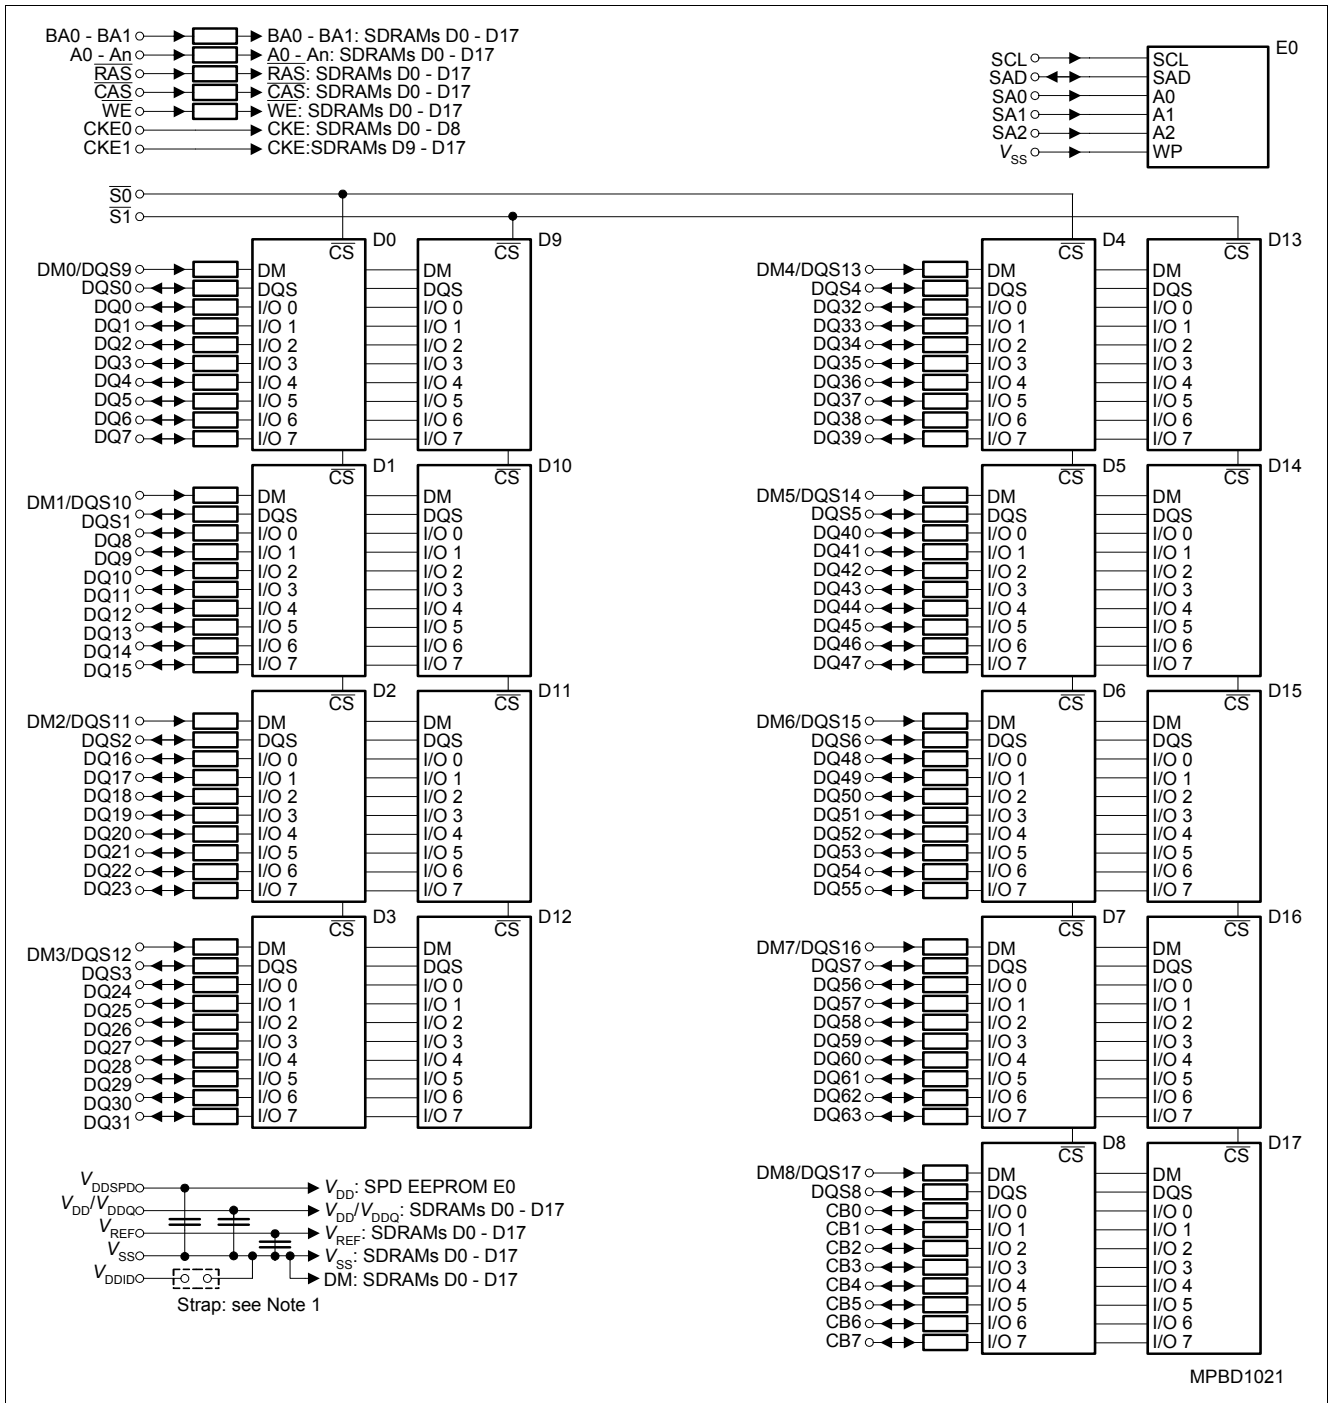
BA0 - BA1 → BA0 - BA1: SDRAMs D0 - D17
A0 - An → A0 - An: SDRAMs D0 - D17
$\overline{RAS}$ → $\overline{RAS}$: SDRAMs D0 - D17
$\overline{CAS}$ → $\overline{CAS}$: SDRAMs D0 - D17
WE → WE: SDRAMs D0 - D17
CKE0 → CKE: SDRAMs D0 - D8
CKE1 → CKE:SDRAMs D9 - D17

SCL SCL
SAD SAD
SA0 A0
SA1 A1
SA2 A2
$V_{SS}$ WP
E0

$\overline{S0}$
$\overline{S1}$

D0: $\overline{CS}$ DM DQS I/O 0 I/O 1 I/O 2 I/O 3 I/O 4 I/O 5 I/O 6 I/O 7
D9: $\overline{CS}$ DM DQS I/O 0 I/O 1 I/O 2 I/O 3 I/O 4 I/O 5 I/O 6 I/O 7
DM0/DQS9, DQS0, DQ0, DQ1, DQ2, DQ3, DQ4, DQ5, DQ6, DQ7

D1: $\overline{CS}$ DM DQS I/O 0 I/O 1 I/O 2 I/O 3 I/O 4 I/O 5 I/O 6 I/O 7
D10: $\overline{CS}$ DM DQS I/O 0 I/O 1 I/O 2 I/O 3 I/O 4 I/O 5 I/O 6 I/O 7
DM1/DQS10, DQS1, DQ8, DQ9, DQ10, DQ11, DQ12, DQ13, DQ14, DQ15

D2: $\overline{CS}$ DM DQS I/O 0 I/O 1 I/O 2 I/O 3 I/O 4 I/O 5 I/O 6 I/O 7
D11: $\overline{CS}$ DM DQS I/O 0 I/O 1 I/O 2 I/O 3 I/O 4 I/O 5 I/O 6 I/O 7
DM2/DQS11, DQS2, DQ16, DQ17, DQ18, DQ19, DQ20, DQ21, DQ22, DQ23

D3: $\overline{CS}$ DM DQS I/O 0 I/O 1 I/O 2 I/O 3 I/O 4 I/O 5 I/O 6 I/O 7
D12: $\overline{CS}$ DM DQS I/O 0 I/O 1 I/O 2 I/O 3 I/O 4 I/O 5 I/O 6 I/O 7
DM3/DQS12, DQS3, DQ24, DQ25, DQ26, DQ27, DQ28, DQ29, DQ30, DQ31

D4: $\overline{CS}$ DM DQS I/O 0 I/O 1 I/O 2 I/O 3 I/O 4 I/O 5 I/O 6 I/O 7
D13: $\overline{CS}$ DM DQS I/O 0 I/O 1 I/O 2 I/O 3 I/O 4 I/O 5 I/O 6 I/O 7
DM4/DQS13, DQS4, DQ32, DQ33, DQ34, DQ35, DQ36, DQ37, DQ38, DQ39

D5: $\overline{CS}$ DM DQS I/O 0 I/O 1 I/O 2 I/O 3 I/O 4 I/O 5 I/O 6 I/O 7
D14: $\overline{CS}$ DM DQS I/O 0 I/O 1 I/O 2 I/O 3 I/O 4 I/O 5 I/O 6 I/O 7
DM5/DQS14, DQS5, DQ40, DQ41, DQ42, DQ43, DQ44, DQ45, DQ46, DQ47

D6: $\overline{CS}$ DM DQS I/O 0 I/O 1 I/O 2 I/O 3 I/O 4 I/O 5 I/O 6 I/O 7
D15: $\overline{CS}$ DM DQS I/O 0 I/O 1 I/O 2 I/O 3 I/O 4 I/O 5 I/O 6 I/O 7
DM6/DQS15, DQS6, DQ48, DQ49, DQ50, DQ51, DQ52, DQ53, DQ54, DQ55

D7: $\overline{CS}$ DM DQS I/O 0 I/O 1 I/O 2 I/O 3 I/O 4 I/O 5 I/O 6 I/O 7
D16: $\overline{CS}$ DM DQS I/O 0 I/O 1 I/O 2 I/O 3 I/O 4 I/O 5 I/O 6 I/O 7
DM7/DQS16, DQS7, DQ56, DQ57, DQ58, DQ59, DQ60, DQ61, DQ62, DQ63

D8: $\overline{CS}$ DM DQS I/O 0 I/O 1 I/O 2 I/O 3 I/O 4 I/O 5 I/O 6 I/O 7
D17: $\overline{CS}$ DM DQS I/O 0 I/O 1 I/O 2 I/O 3 I/O 4 I/O 5 I/O 6 I/O 7
DM8/DQS17, DQS8, CB0, CB1, CB2, CB3, CB4, CB5, CB6, CB7

$V_{DDSPD}$ → $V_{DD}$: SPD EEPROM E0
$V_{DD}/V_{DDQ}$ → $V_{DD}/V_{DDQ}$: SDRAMs D0 - D17
$V_{REF}$ → $V_{REF}$: SDRAMs D0 - D17
$V_{SS}$ → $V_{SS}$: SDRAMs D0 - D17
$V_{DDID}$ → DM: SDRAMs D0 - D17
Strap: see Note 1

MPBD1021